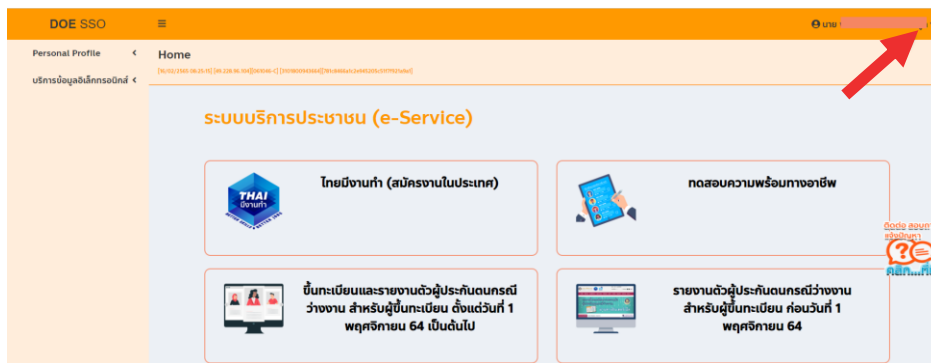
DOE SSO ≡ นาย

Personal Profile <
บริการข้อมูลอิเล็กทรอนิกส์ <

Home
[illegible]

ระบบบริการประชาชน (e-Service)

THAI มีงานทำ
ไทยมีงานทำ (สมัครงานในประเทศ)

ทดสอบความพร้อมทางอาชีพ

ขึ้นทะเบียนและรายงานตัวผู้ประกันตนกรณีว่างงาน สำหรับผู้ขึ้นทะเบียน ตั้งแต่วันที่ 1 พฤศจิกายน 64 เป็นต้นไป

รายงานตัวผู้ประกันตนกรณีว่างงาน สำหรับผู้ขึ้นทะเบียน ก่อนวันที่ 1 พฤศจิกายน 64

ติดต่อ สอบถาม แจ้งปัญหา
คลิก...ที่